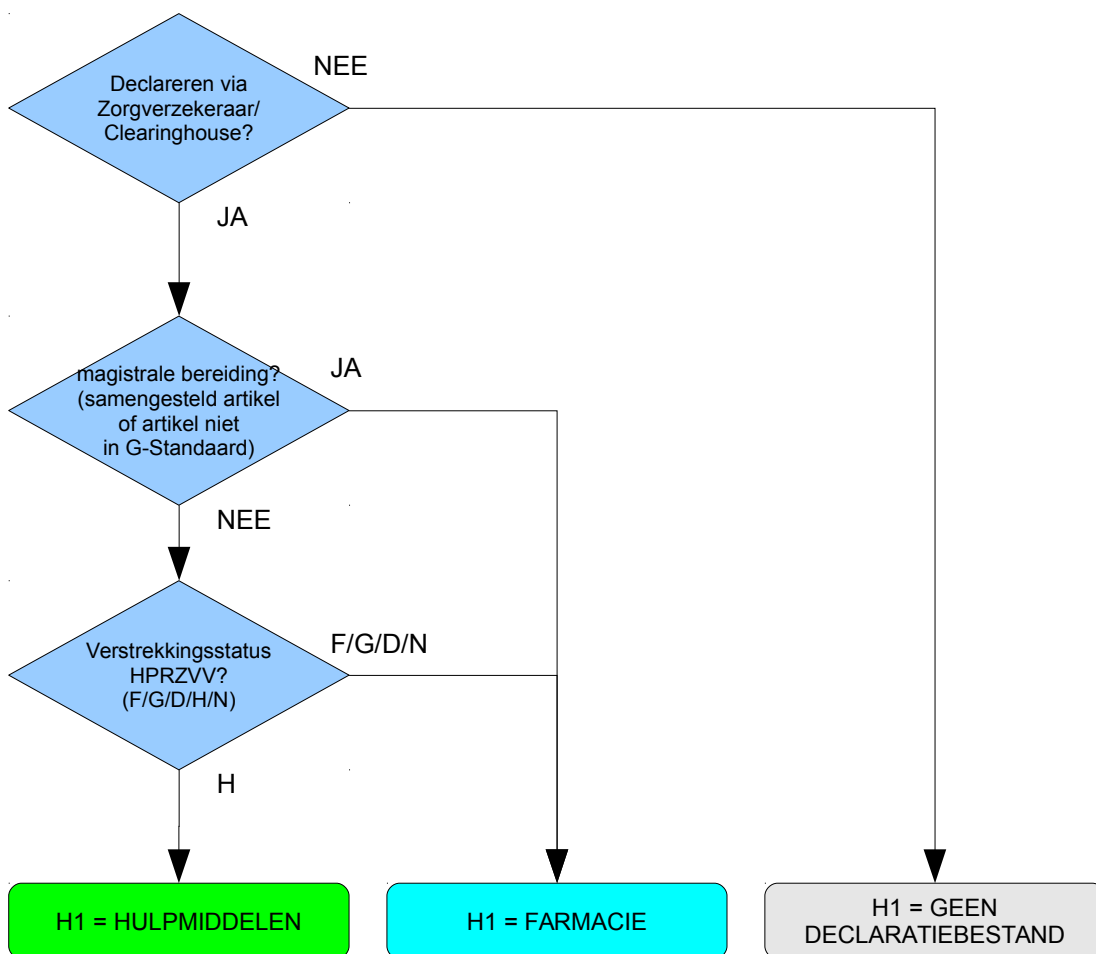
Declareren via Zorgverzekeraar/ Clearinghouse?

NEE

JA

magistrale bereiding? (samengesteld artikel of artikel niet in G-Standaard)

JA

NEE

Verstrekkingsstatus HPRZVV? (F/G/D/H/N)

F/G/D/N

H

H1 = HULPMIDDELEN

H1 = FARMACIE

H1 = GEEN DECLARATIEBESTAND